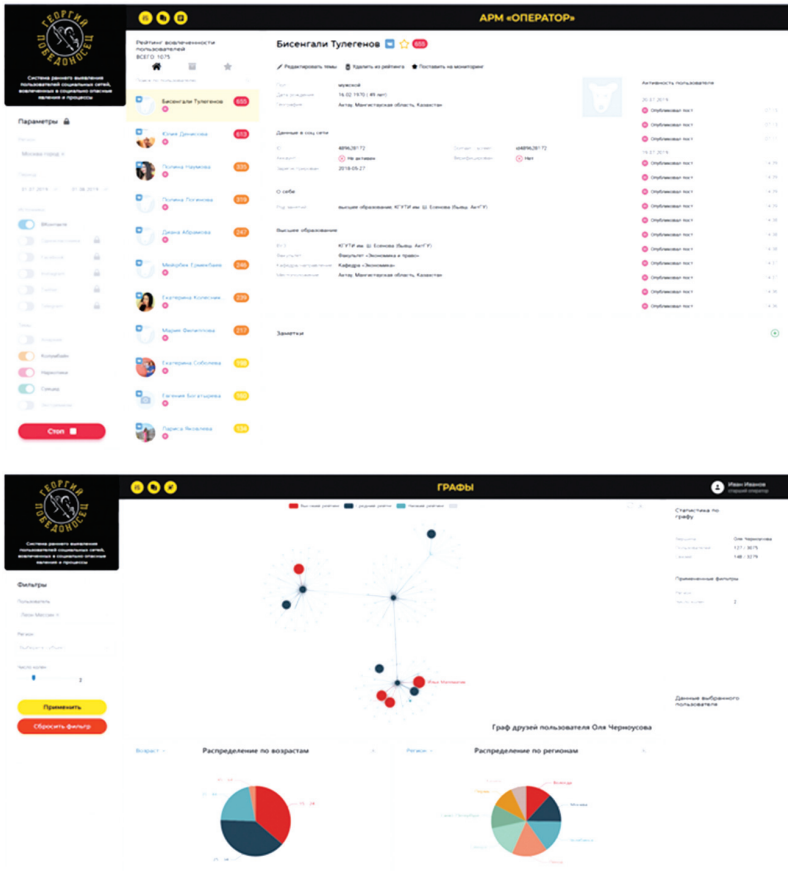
ГЕОРГИЙ ПОБЕДОНОСЕЦ

Система раннего выявления пользователей социальных сетей, вовлеченных в социально опасные явления и процессы

АРМ «ОПЕРАТОР»

Параметры

Москва город

Мониторинг

Колумбайн

Наркотики

Суицид

Стоп

Рейтинг вовлеченности пользователей
ВСЕГО: 1075

Бисенгали Тулегенов 655
Юлия Денисова 613
Полина Наумова
Полина Логинова 319
Диана Абрамова 247
Мейирбек Гумарбаев 246
Екатерина Колесник 239
Мария Филиппова 217
Екатерина Соболева
Евгения Богатырева
Лариса Яковлева

Бисенгали Тулегенов 655

Редактировать темы   Удалить из рейтинга   Поставить на мониторинг

Пол: мужской
Дата рождения: 16.02.1970 (49 лет)
География: Актау, Мангистауская область, Казахстан

Данные в соц.сети

Не активен
Нет
2018-09-27

О себе

высшее образование, КГУТИ им. Ш. Есенова (бывш. АктГУ)

Высшее образование

КГУТИ им. Ш. Есенова (бывш. АктГУ)
Факультет «Экономика и право»
Кафедра «Экономика»
Актау, Мангистауская область, Казахстан

Заметки

Активность пользователя

Опубликовал пост

ГЕОРГИЙ ПОБЕДОНОСЕЦ

Система раннего выявления пользователей социальных сетей, вовлеченных в социально опасные явления и процессы

ГРАФЫ

Иван Иванов
старший оператор

Фильтры

Пользователь

Применить

Сбросить фильтр

Высокий рейтинг   Средний рейтинг   Низкий рейтинг

Статистика по графу

Оля Черноусова

Примененные фильтры

Данные выбранного пользователя

Граф друзей пользователя Оля Черноусова

Возраст   Распределение по возрастам

Регион   Распределение по регионам